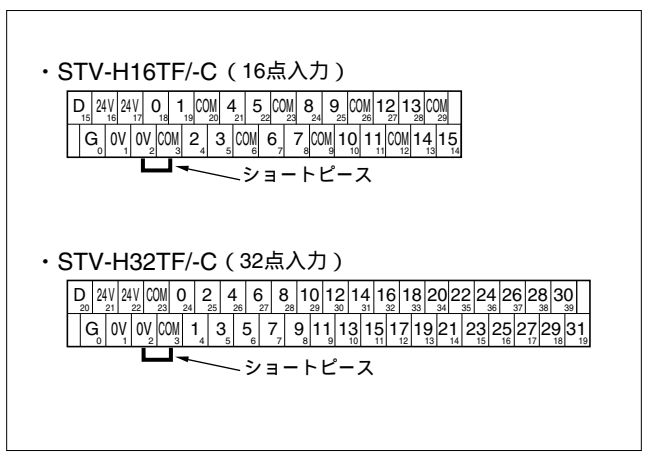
・STV-H16TF/-C（16点入力）

| D 15 | 24V 16 | 24V 17 | 0 18 | 1 19 | COM 20 | 4 21 | 5 22 | COM 23 | 8 24 | 9 25 | COM 26 | 12 27 | 13 28 | COM 29 |
|---|---|---|---|---|---|---|---|---|---|---|---|---|---|---|
| G 0 | 0V 1 | 0V 2 | COM 3 | 2 4 | 3 5 | COM 6 | 7 7 | COM 8 | 10 9 | 11 10 | COM 11 | 14 12 | 15 13 | 14 |

ショートピース

・STV-H32TF/-C（32点入力）

| D 20 | 24V 21 | 24V 22 | COM 23 | 0 24 | 2 25 | 4 26 | 6 27 | 8 28 | 10 29 | 12 30 | 14 31 | 16 32 | 18 33 | 20 34 | 22 35 | 24 36 | 26 37 | 28 38 | 30 39 |
|---|---|---|---|---|---|---|---|---|---|---|---|---|---|---|---|---|---|---|---|
| G 0 | 0V 1 | 0V 2 | COM 3 | 1 4 | 3 5 | 5 6 | 7 7 | 9 8 | 11 9 | 13 10 | 15 11 | 17 12 | 19 13 | 21 14 | 23 15 | 25 16 | 27 17 | 29 18 | 31 19 |

ショートピース